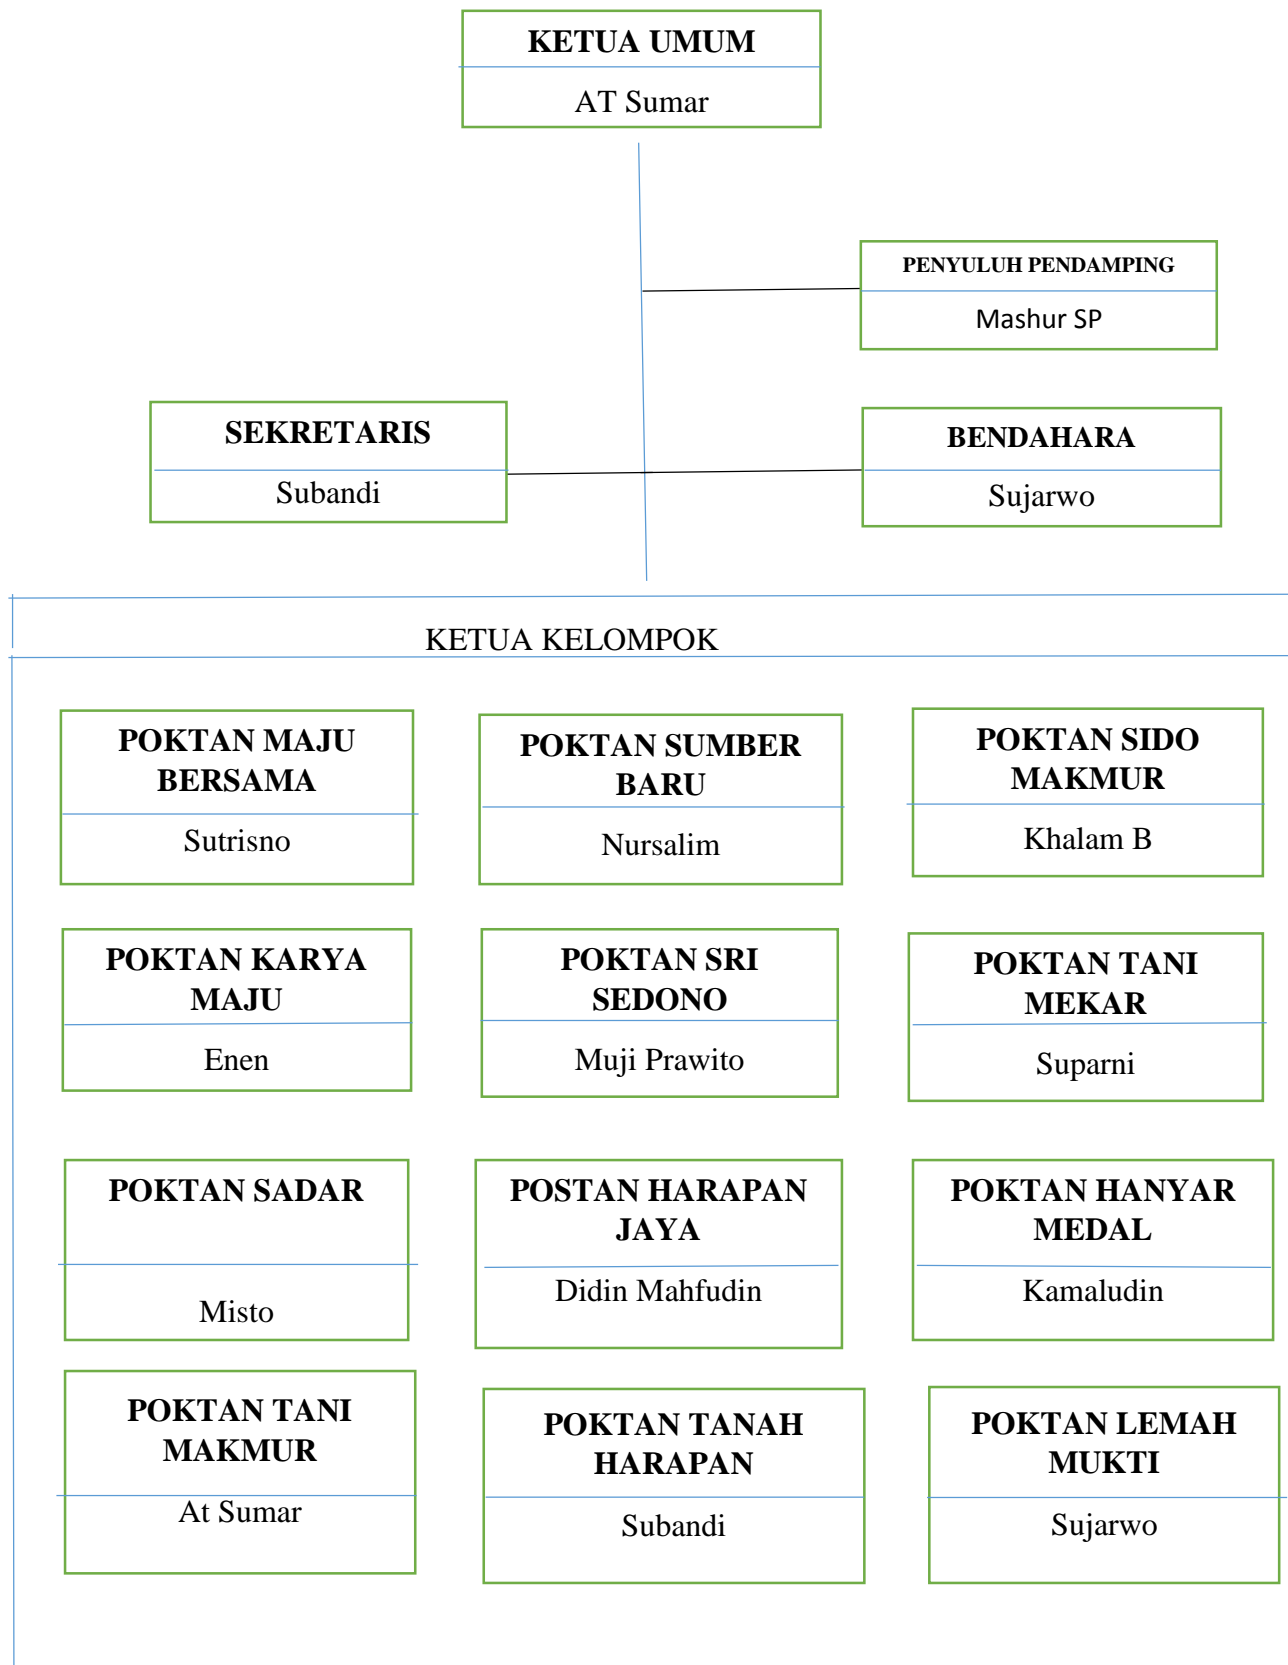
KETUA UMUM
AT Sumar

PENYULUH PENDAMPING
Mashur SP

SEKRETARIS
Subandi

BENDAHARA
Sujarwo

KETUA KELOMPOK

POKTAN MAJU BERSAMA
Sutrisno

POKTAN SUMBER BARU
Nursalim

POKTAN SIDO MAKMUR
Khalam B

POKTAN KARYA MAJU
Enen

POKTAN SRI SEDONO
Muji Prawito

POKTAN TANI MEKAR
Suparni

POKTAN SADAR
Misto

POSTAN HARAPAN JAYA
Didin Mahfudin

POKTAN HANYAR MEDAL
Kamaludin

POKTAN TANI MAKMUR
At Sumar

POKTAN TANAH HARAPAN
Subandi

POKTAN LEMAH MUKTI
Sujarwo